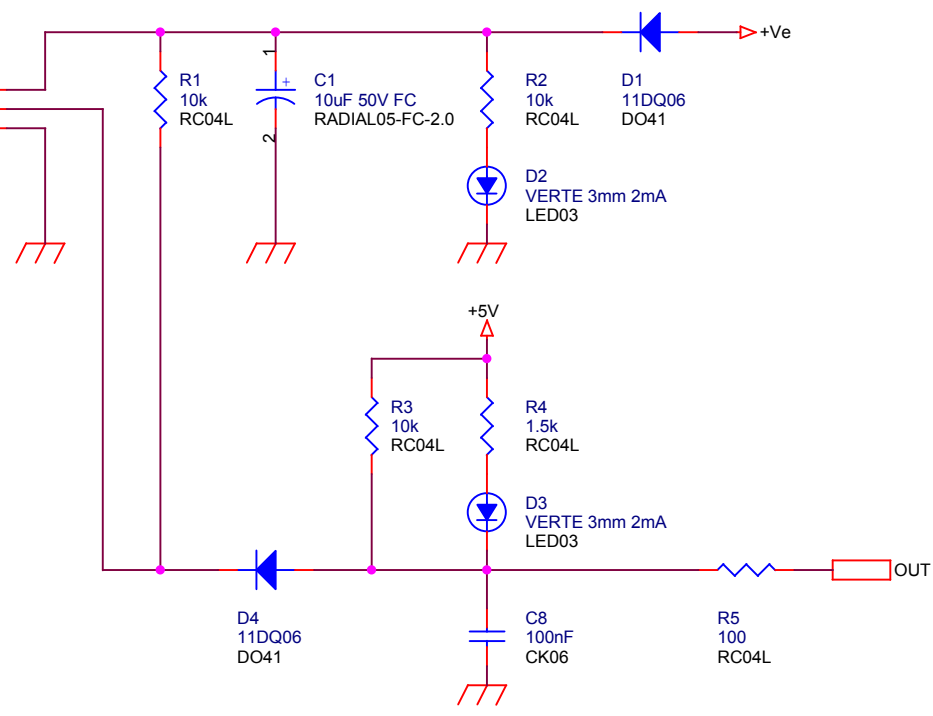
R1
10k
RC04L

1
+
2
C1
10uF 50V FC
RADIAL05-FC-2.0

R2
10k
RC04L

D1
11DQ06
DO41

+Ve

D2
VERTE 3mm 2mA
LED03

+5V

R3
10k
RC04L

R4
1.5k
RC04L

D3
VERTE 3mm 2mA
LED03

OUT

D4
11DQ06
DO41

C8
100nF
CK06

R5
100
RC04L